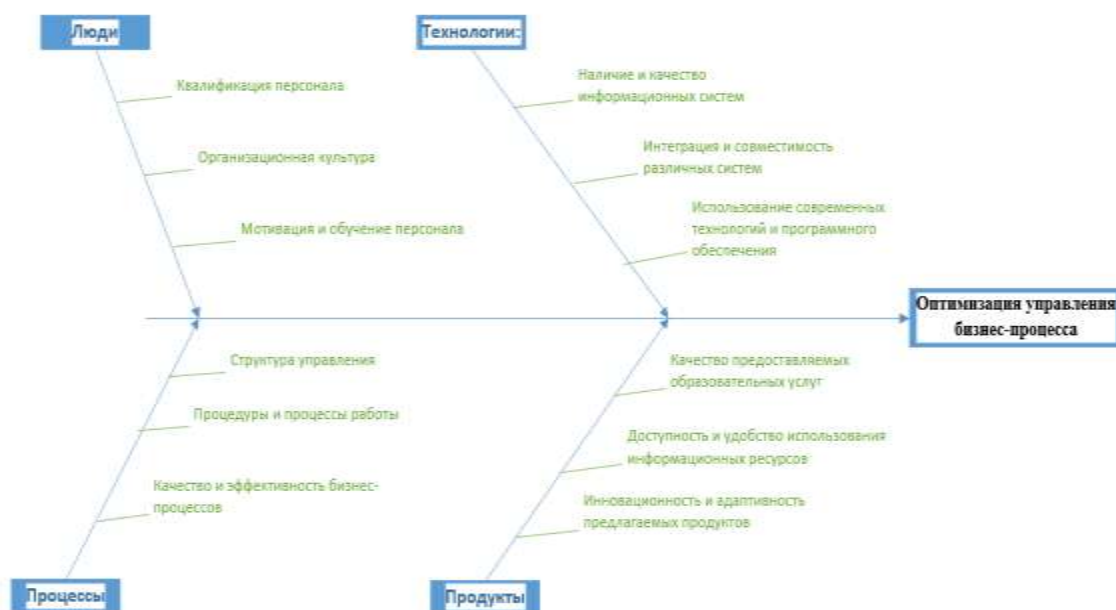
Люди

Квалификация персонала

Организационная культура

Мотивация и обучение персонала

Технологии:

Наличие и качество информационных систем

Интеграция и совместимость различных систем

Использование современных технологий и программного обеспечения

Оптимизация управления бизнес-процесса

Структура управления

Процедуры и процессы работы

Качество и эффективность бизнес-процессов

Процессы

Качество предоставляемых образовательных услуг

Доступность и удобство использования информационных ресурсов

Инновационность и адаптивность предлагаемых продуктов

Продукты